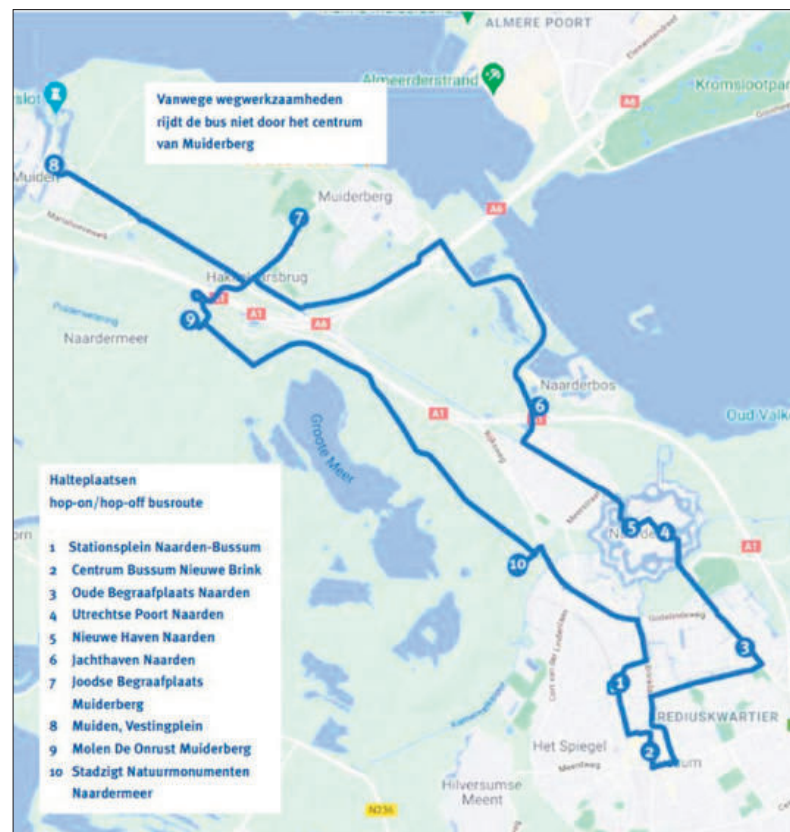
ALMERE POORT

Almeerderstrand

Kromslootpar

A6

slot

Vanwege wegwerkzaamheden rijdt de bus niet door het centrum van Muiderberg

8

Muiden

Muiderberg

7

A6

Hakkelaarsbrug

A1

9

A1

A6

Naardermeer

Naarderbos

6

A1

Oud Valk

Grote Meer

Halteplaatsen hop-on/hop-off busroute

1 Stationsplein Naarden-Bussum
2 Centrum Bussum Nieuwe Brink
3 Oude Begraafplaats Naarden
4 Utrechtse Poort Naarden
5 Nieuwe Haven Naarden
6 Jachthaven Naarden
7 Joodse Begraafplaats Muiderberg
8 Muiden, Vestingplein
9 Molen De Onrust Muiderberg
10 Stadzigt Natuurmonumenten Naardermeer

5

4

A6

10

3

1

REDIUSKWARTIER

Het Spiegel

2

Hilversumse Meent

N236